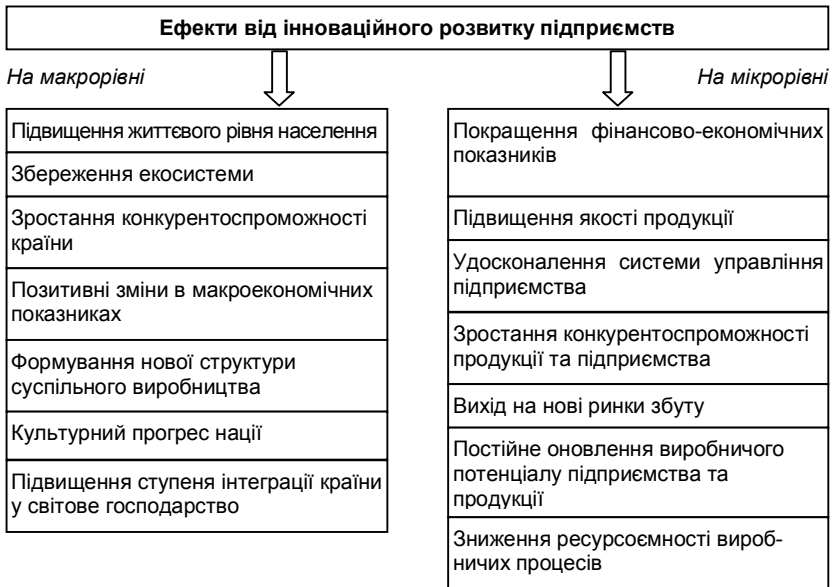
Ефекти від інноваційного розвитку підприємств

На макрорівні

Підвищення життєвого рівня населення

Збереження екосистеми

Зростання конкурентоспроможності країни

Позитивні зміни в макроекономічних показниках

Формування нової структури суспільного виробництва

Культурний прогрес нації

Підвищення ступеня інтеграції країни у світове господарство

На мікрорівні

Покращення фінансово-економічних показників

Підвищення якості продукції

Удосконалення системи управління підприємства

Зростання конкурентоспроможності продукції та підприємства

Вихід на нові ринки збуту

Постійне оновлення виробничого потенціалу підприємства та продукції

Зниження ресурсоємності виробничих процесів